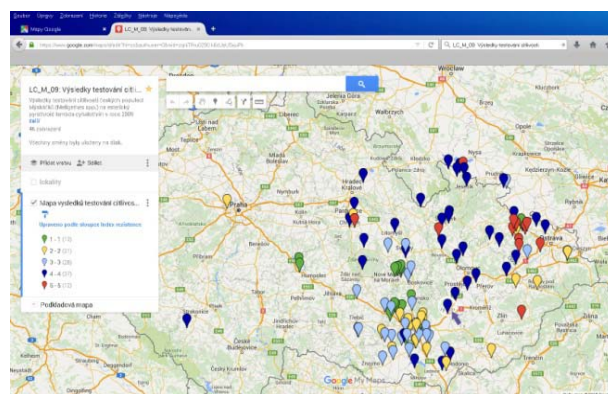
Soubor Úpravy Zobrazení Historie Záložky Nástroje Nápověda

Mapy Google
LC_M_09: Výsledky testování...

https://www.google.com/maps/d/edit?mid=

LC_M_09: Výsledky testování citlivosti

LC_M_09: Výsledky testování citli...

Výsledky testování citlivosti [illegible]

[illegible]

Všechny změny byly uloženy na Disk

Přidat vrstvu Sdílet

Lokality

Mapa výsledků testování citlivos...

Upravené podle skupin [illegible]

1 - 1 (12)
2 - 2 (27)
3 - 3 (26)
4 - 4 (71)
5 - 5 (12)

Podkladová mapa

Praha

Hradec Králové

Pardubice

Jihlava

Olomouc

Ostrava

Zlín

Brno

Kedzierzyn-Koźle

Wałbrzych

Jelenia Góra

Liberec

Nymburk

Kolín

Kutná Hora

Česká Budějovice

Český Krumlov

Přerov

Google My Maps